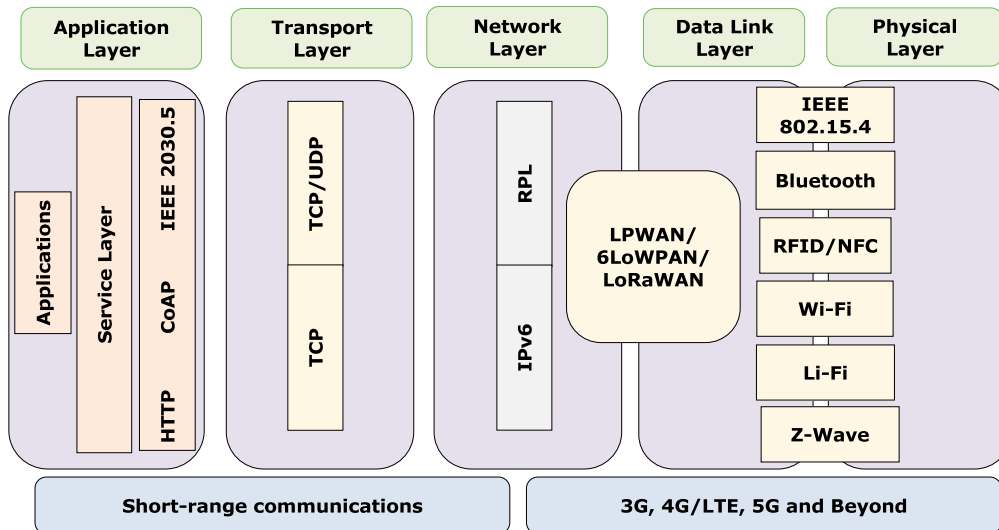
Application Layer

Transport Layer

Network Layer

Data Link Layer

Physical Layer

Applications

Service Layer

IEEE 2030.5

CoAP

HTTP

TCP/UDP

TCP

RPL

IPv6

LPWAN/ 6LoWPAN/ LoRaWAN

IEEE 802.15.4

Bluetooth

RFID/NFC

Wi-Fi

Li-Fi

Z-Wave

Short-range communications

3G, 4G/LTE, 5G and Beyond